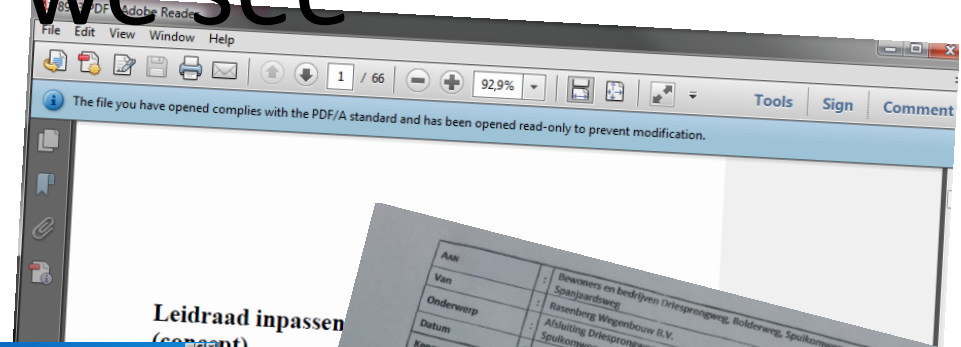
we see

89 PDF - Adobe Reader

File Edit View Window Help

1 / 66

92,9%

Tools Sign Comment

The file you have opened complies with the PDF/A standard and has been opened read-only to prevent modification.

Leidraad inpassen
(concept)

| Aan | : | Bewoners en bedrijven Driesprongweg, Bolderweg, Spuikom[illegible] Spanjaardsweg |
|---|---|---|
| Van | : | Rasenberg Wegenbouw B.V. |
| Onderwerp | : | Afsluiting Driesprong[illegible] Spuikom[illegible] |
| Datum | : | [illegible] |